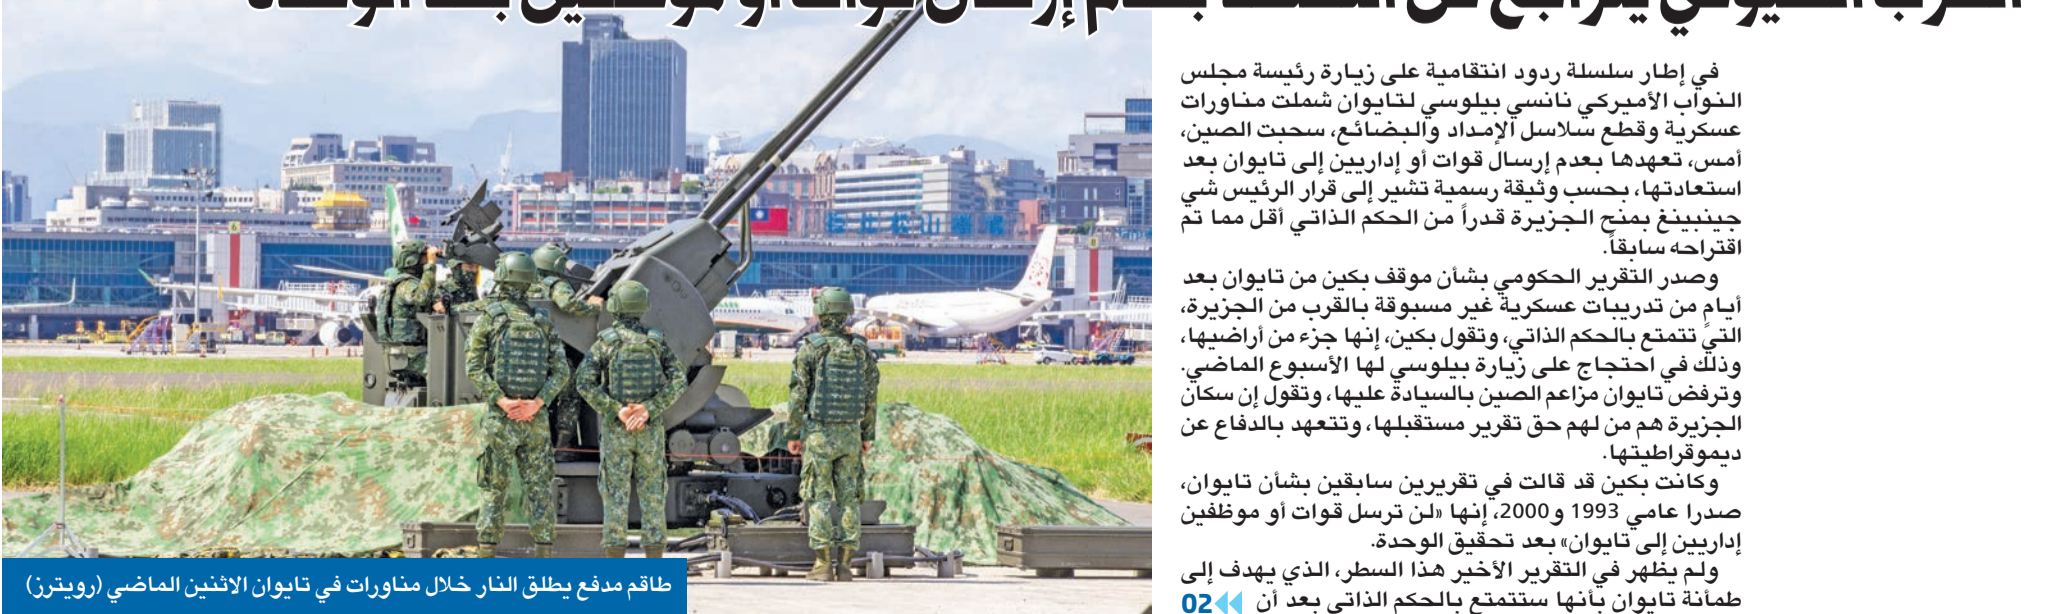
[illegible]

في إطار سلسلة ردود انتقامية على زيارة رئيسة مجلس النواب الأميركي نانسي بيلوسي لتايوان شملت مناورات عسكرية وقطع سلاسل الإمداد والبضائع، سحبت الصين، أمس، تعهدها بعدم إرسال قوات أو إداريين إلى تايوان بعد استعادتها، بحسب وثيقة رسمية تشير إلى قرار الرئيس شي جينبينغ بمنح الجزيرة قدراً من الحكم الذاتي أقل مما تم اقتراحه سابقاً.

وصدر التقرير الحكومي بشأن موقف بكين من تايوان بعد أيام من تدريبات عسكرية غير مسبوقة بالقرب من الجزيرة، التي تتمتع بالحكم الذاتي، وتقول بكين، إنها جزء من أراضيها، وذلك في احتجاج على زيارة بيلوسي لها الأسبوع الماضي. وترفض تايوان مزاعم الصين بالسيادة عليها، وتقول إن سكان الجزيرة هم من لهم حق تقرير مستقبلها، وتتعهد بالدفاع عن ديموقراطيتها.

وكانت بكين قد قالت في تقريرين سابقين بشأن تايوان، صدرا عامي 1993 و2000، إنها «لن ترسل قوات أو موظفين إداريين إلى تايوان» بعد تحقيق الوحدة.

ولم يظهر في التقرير الأخير هذا السطر، الذي يهدف إلى طمأنة تايوان بأنها ستتمتع بالحكم الذاتي بعد أن

02

طاقم مدفع يطلق النار خلال مناورات في تايوان الاثنين الماضي (رويترز)